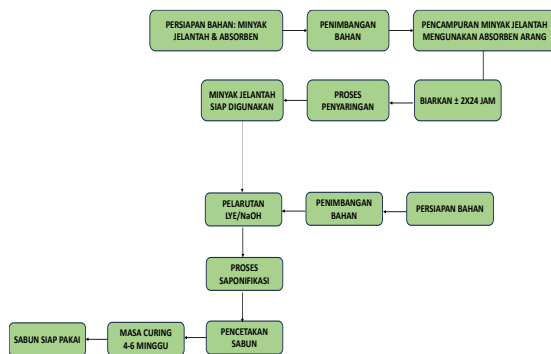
PERSIAPAN BAHAN: MINYAK JELANTAH & ABSORBEN

PENIMBANGAN BAHAN

PENCAMPURAN MINYAK JELANTAH MENGUNAKAN ABSORBEN ARANG

BIARKAN ± 2X24 JAM

PROSES PENYARINGAN

MINYAK JELANTAH SIAP DIGUNAKAN

PERSIAPAN BAHAN

PENIMBANGAN BAHAN

PELARUTAN LYE/NaOH

PROSES SAPONIFIKASI

PENCETAKAN SABUN

MASA CURING 4-6 MINGGU

SABUN SIAP PAKAI